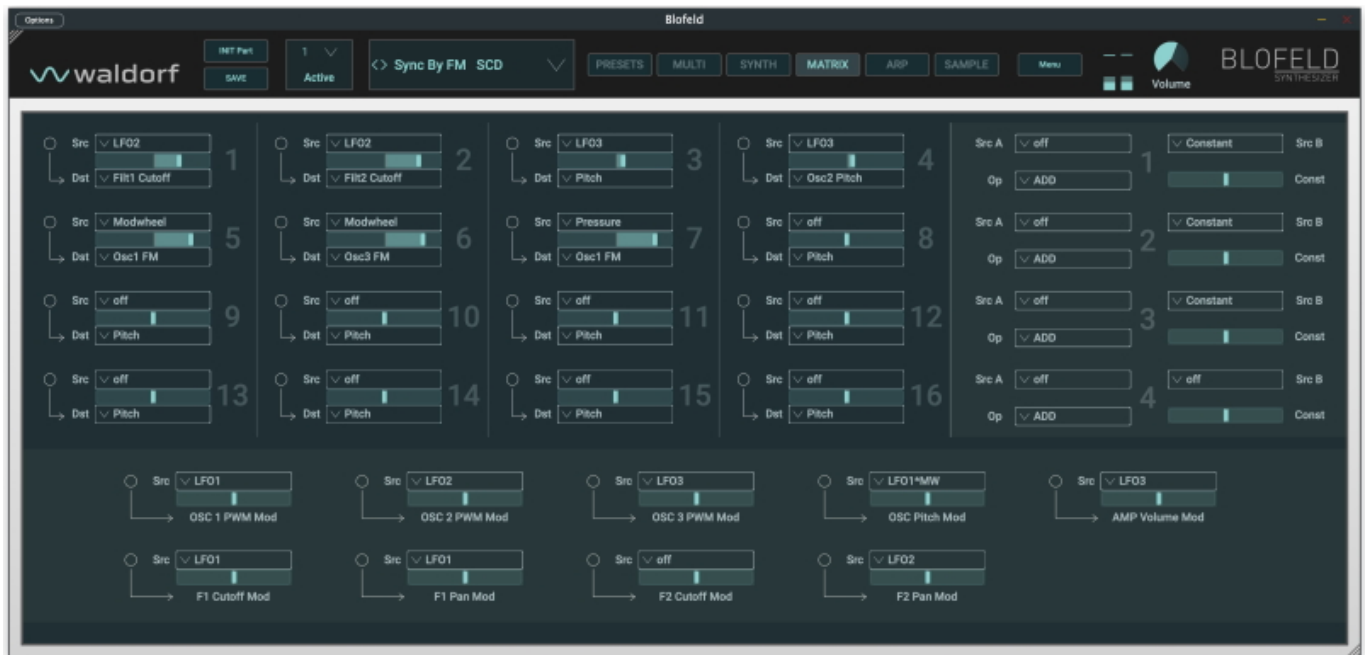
Options

Blofeld

waldorf

INIT Part

SAVE

1

Active

<> Sync By FM SCD

PRESETS MULTI SYNTH MATRIX ARP SAMPLE

Menu

Volume

BLOFELD
SYNTHESIZER

Src LFO2
Dst Filt1 Cutoff
1

Src LFO2
Dst Filt2 Cutoff
2

Src LFO3
Dst Pitch
3

Src LFO3
Dst Osc2 Pitch
4

Src Modwheel
Dst Osc1 FM
5

Src Modwheel
Dst Osc3 FM
6

Src Pressure
Dst Osc1 FM
7

Src off
Dst Pitch
8

Src off
Dst Pitch
9

Src off
Dst Pitch
10

Src off
Dst Pitch
11

Src off
Dst Pitch
12

Src off
Dst Pitch
13

Src off
Dst Pitch
14

Src off
Dst Pitch
15

Src off
Dst Pitch
16

Src A off
Op ADD
1
Constant Src B
Const

Src A off
Op ADD
2
Constant Src B
Const

Src A off
Op ADD
3
Constant Src B
Const

Src A off
Op ADD
4
off Src B
Const

Src LFO1
OSC 1 PWM Mod

Src LFO2
OSC 2 PWM Mod

Src LFO3
OSC 3 PWM Mod

Src LFO1*MW
OSC Pitch Mod

Src LFO3
AMP Volume Mod

Src LFO1
F1 Cutoff Mod

Src LFO1
F1 Pan Mod

Src off
F2 Cutoff Mod

Src LFO2
F2 Pan Mod